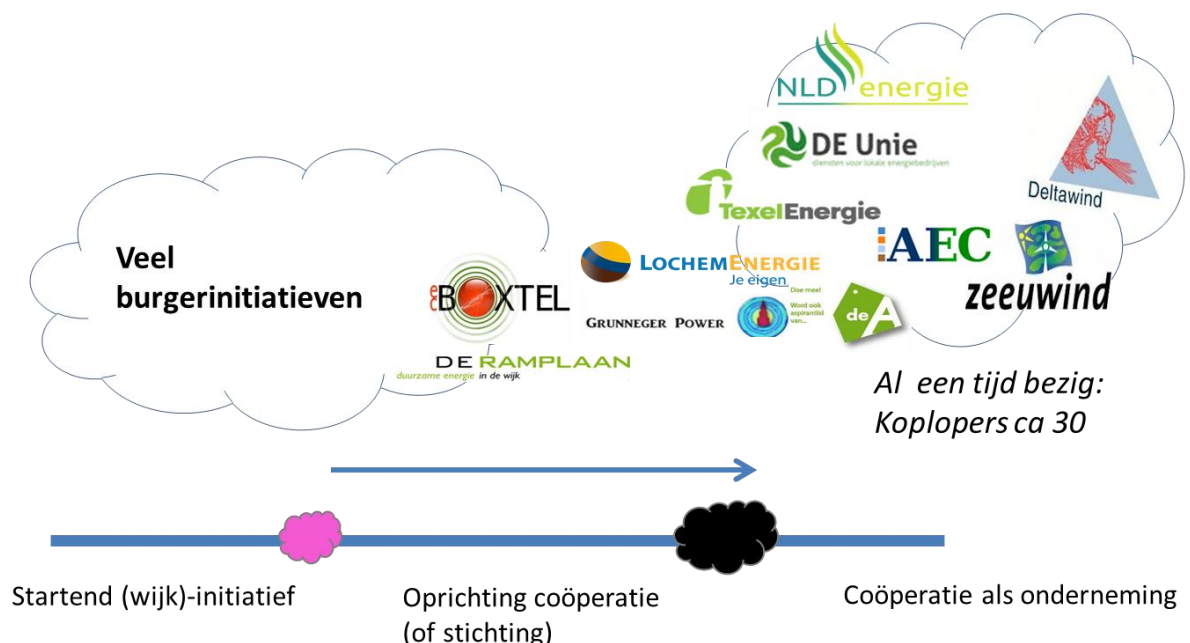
NLD energie

DE Unie
diensten voor lokale energiebedrijven

Deltawind

TexelEnergie

AEC

zeeuwind

Veel burgerinitiatieven

eeBOXTEL

LOCHEMENERGIE
Je eigen

GRUNNEGER POWER

Doe mee!
Word ook aspirantlid van...

deA

DE RAMPLAAN
duurzame energie in de wijk

Al een tijd bezig:
Koplopers ca 30

Startend (wijk)-initiatief

Oprichting coöperatie (of stichting)

Coöperatie als onderneming